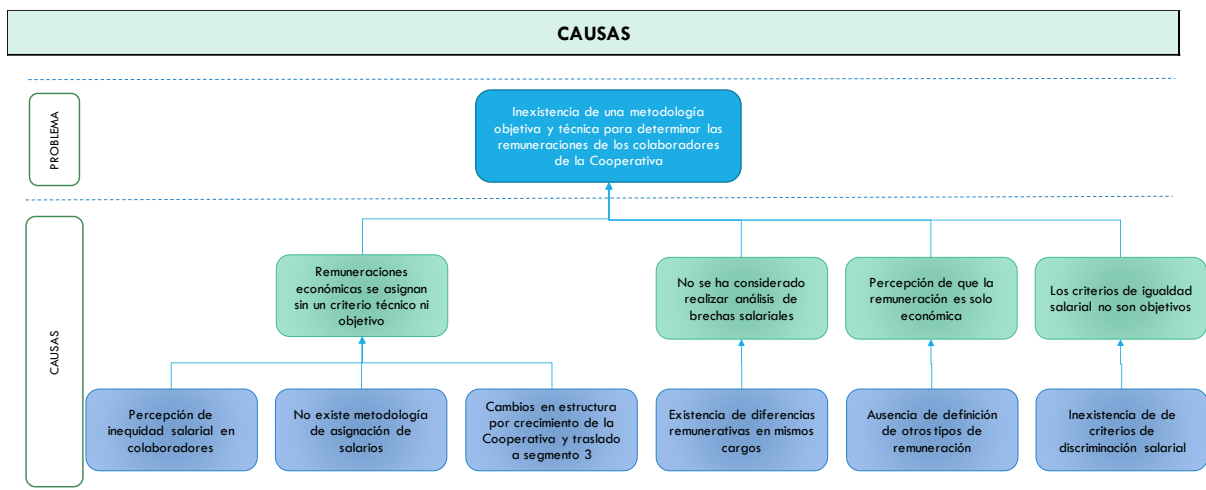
CAUSAS

PROBLEMA

Inexistencia de una metodología objetiva y técnica para determinar las remuneraciones de los colaboradores de la Cooperativa

CAUSAS

Remuneraciones económicas se asignan sin un criterio técnico ni objetivo

No se ha considerado realizar análisis de brechas salariales

Percepción de que la remuneración es solo económica

Los criterios de igualdad salarial no son objetivos

Percepción de inequidad salarial en colaboradores

No existe metodología de asignación de salarios

Cambios en estructura por crecimiento de la Cooperativa y traslado a segmento 3

Existencia de diferencias remunerativas en mismos cargos

Ausencia de definición de otros tipos de remuneración

Inexistencia de de criterios de discriminación salarial